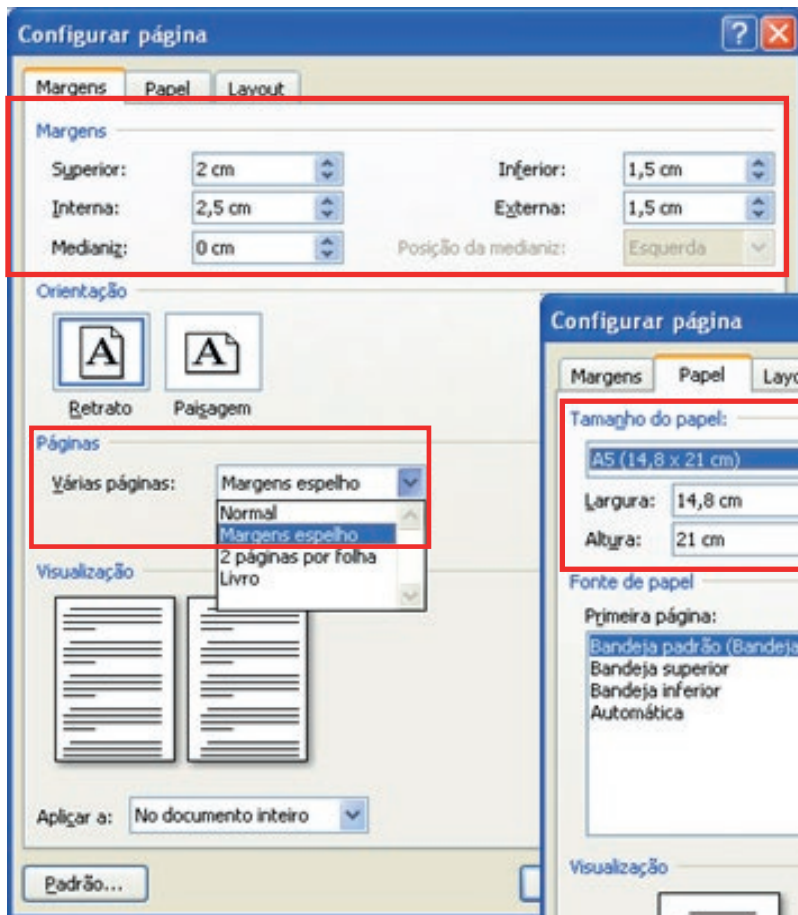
Configurar página

Margens | Papel | Layout

Margens

Superior: 2 cm

Inferior: 1,5 cm

Interna: 2,5 cm

Externa: 1,5 cm

Medianiz: 0 cm

Posição da medianiz: Esquerda

Orientação

Retrato

Paisagem

Páginas

Várias páginas: Margens espelho

Normal
Margens espelho
2 páginas por folha
Livro

Visualização

Aplicar a: No documento inteiro

Padrão...

Configurar página

Margens | Papel | Layo

Tamanho do papel:

A5 (14,8 x 21 cm)

Largura: 14,8 cm

Altura: 21 cm

Fonte de papel

Primeira página:

Bandeja padrão (Bandeja
Bandeja superior
Bandeja inferior
Automática

Visualização